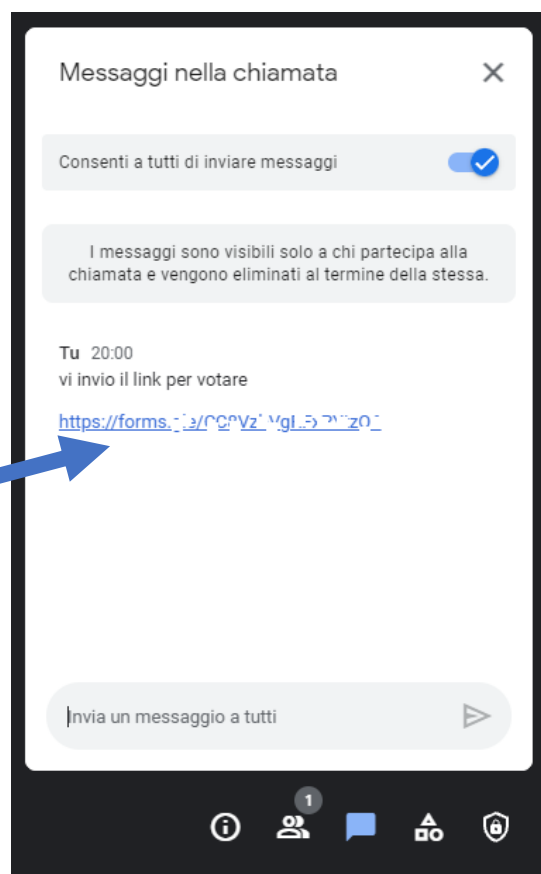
Messaggi nella chiamata

Consenti a tutti di inviare messaggi

I messaggi sono visibili solo a chi partecipa alla chiamata e vengono eliminati al termine della stessa.

Tu 20:00
vi invio il link per votare

https://forms.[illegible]

Invia un messaggio a tutti

1